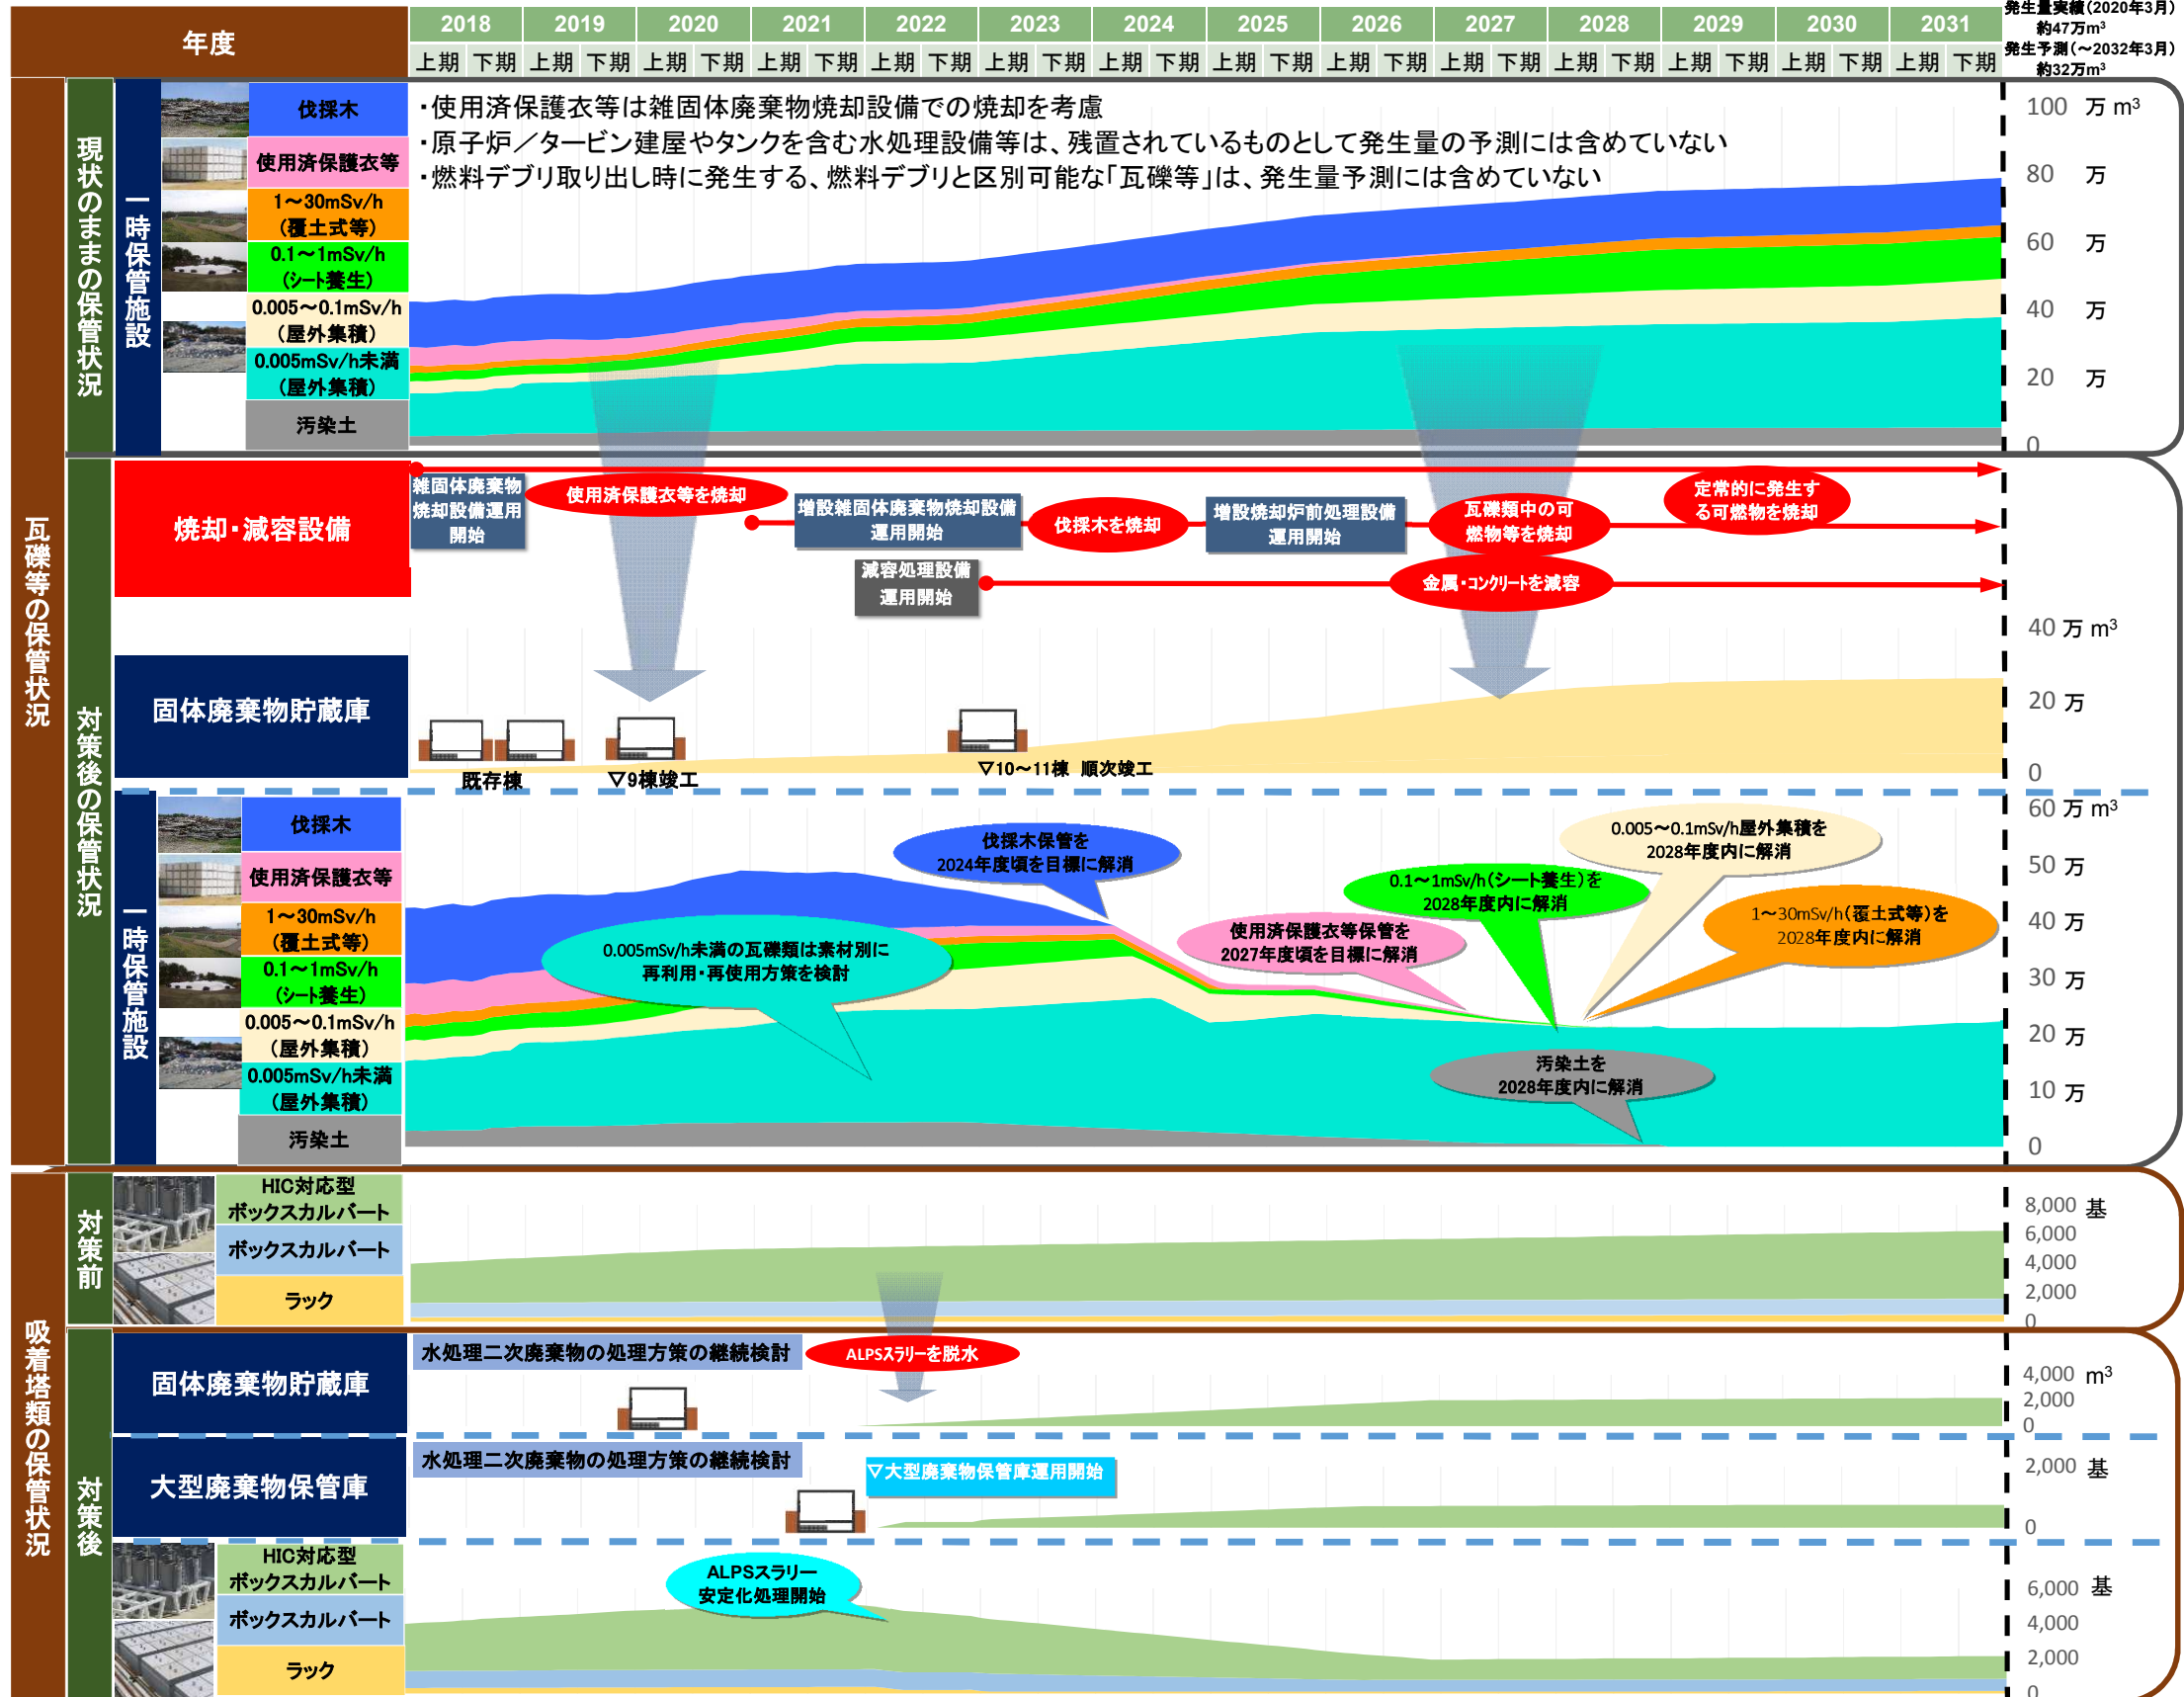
年度

| 2018 | | 2019 | | 2020 | | 2021 | | 2022 | | 2023 | | 2024 | | 2025 | | 2026 | | 2027 | | 2028 | | 2029 | | 2030 | | 2031 | |
|---|---|---|---|---|---|---|---|---|---|---|---|---|---|---|---|---|---|---|---|---|---|---|---|---|---|---|---|
| 上期 | 下期 | 上期 | 下期 | 上期 | 下期 | 上期 | 下期 | 上期 | 下期 | 上期 | 下期 | 上期 | 下期 | 上期 | 下期 | 上期 | 下期 | 上期 | 下期 | 上期 | 下期 | 上期 | 下期 | 上期 | 下期 | 上期 | 下期 |

発生量実績(2020年3月) 約47万m³
発生予測(～2032年3月) 約32万m³

瓦礫等の保管状況

現状のままの保管状況

一時保管施設

伐採木
使用済保護衣等
1～30mSv/h (覆土式等)
0.1～1mSv/h (シート養生)
0.005～0.1mSv/h (屋外集積)
0.005mSv/h未満 (屋外集積)
汚染土

・使用済保護衣等は雑固体廃棄物焼却設備での焼却を考慮
・原子炉／タービン建屋やタンクを含む水処理設備等は、残置されているものとして発生量の予測には含めていない
・燃料デブリ取り出し時に発生する、燃料デブリと区別可能な「瓦礫等」は、発生量予測には含めていない

100 万 m³
80 万
60 万
40 万
20 万
0

対策後の保管状況

焼却・減容設備

雑固体廃棄物焼却設備運用開始
使用済保護衣等を焼却
増設雑固体廃棄物焼却設備運用開始
伐採木を焼却
増設焼却炉前処理設備運用開始
瓦礫類中の可燃物等を焼却
定常的に発生する可燃物を焼却
減容処理設備運用開始
金属・コンクリートを減容

固体廃棄物貯蔵庫

既存棟
▽9棟竣工
▽10～11棟 順次竣工

40 万 m³
20 万
0

一時保管施設

伐採木
使用済保護衣等
1～30mSv/h (覆土式等)
0.1～1mSv/h (シート養生)
0.005～0.1mSv/h (屋外集積)
0.005mSv/h未満 (屋外集積)
汚染土

伐採木保管を2024年度頃を目標に解消
0.005～0.1mSv/h屋外集積を2028年度内に解消
0.1～1mSv/h(シート養生)を2028年度内に解消
使用済保護衣等保管を2027年度頃を目標に解消
1～30mSv/h(覆土式等)を2028年度内に解消
0.005mSv/h未満の瓦礫類は素材別に再利用・再使用方策を検討
汚染土を2028年度内に解消

60 万 m³
50 万
40 万
30 万
20 万
10 万
0

吸着塔類の保管状況

対策前

HIC対応型ボックスカルバート
ボックスカルバート
ラック

8,000 基
6,000
4,000
2,000
0

対策後

固体廃棄物貯蔵庫

水処理二次廃棄物の処理方策の継続検討
ALPSスラリーを脱水

4,000 m³
2,000
0

大型廃棄物保管庫

水処理二次廃棄物の処理方策の継続検討
▽大型廃棄物保管庫運用開始

2,000 基
0

HIC対応型ボックスカルバート
ボックスカルバート
ラック

ALPSスラリー安定化処理開始

6,000 基
4,000
2,000
0